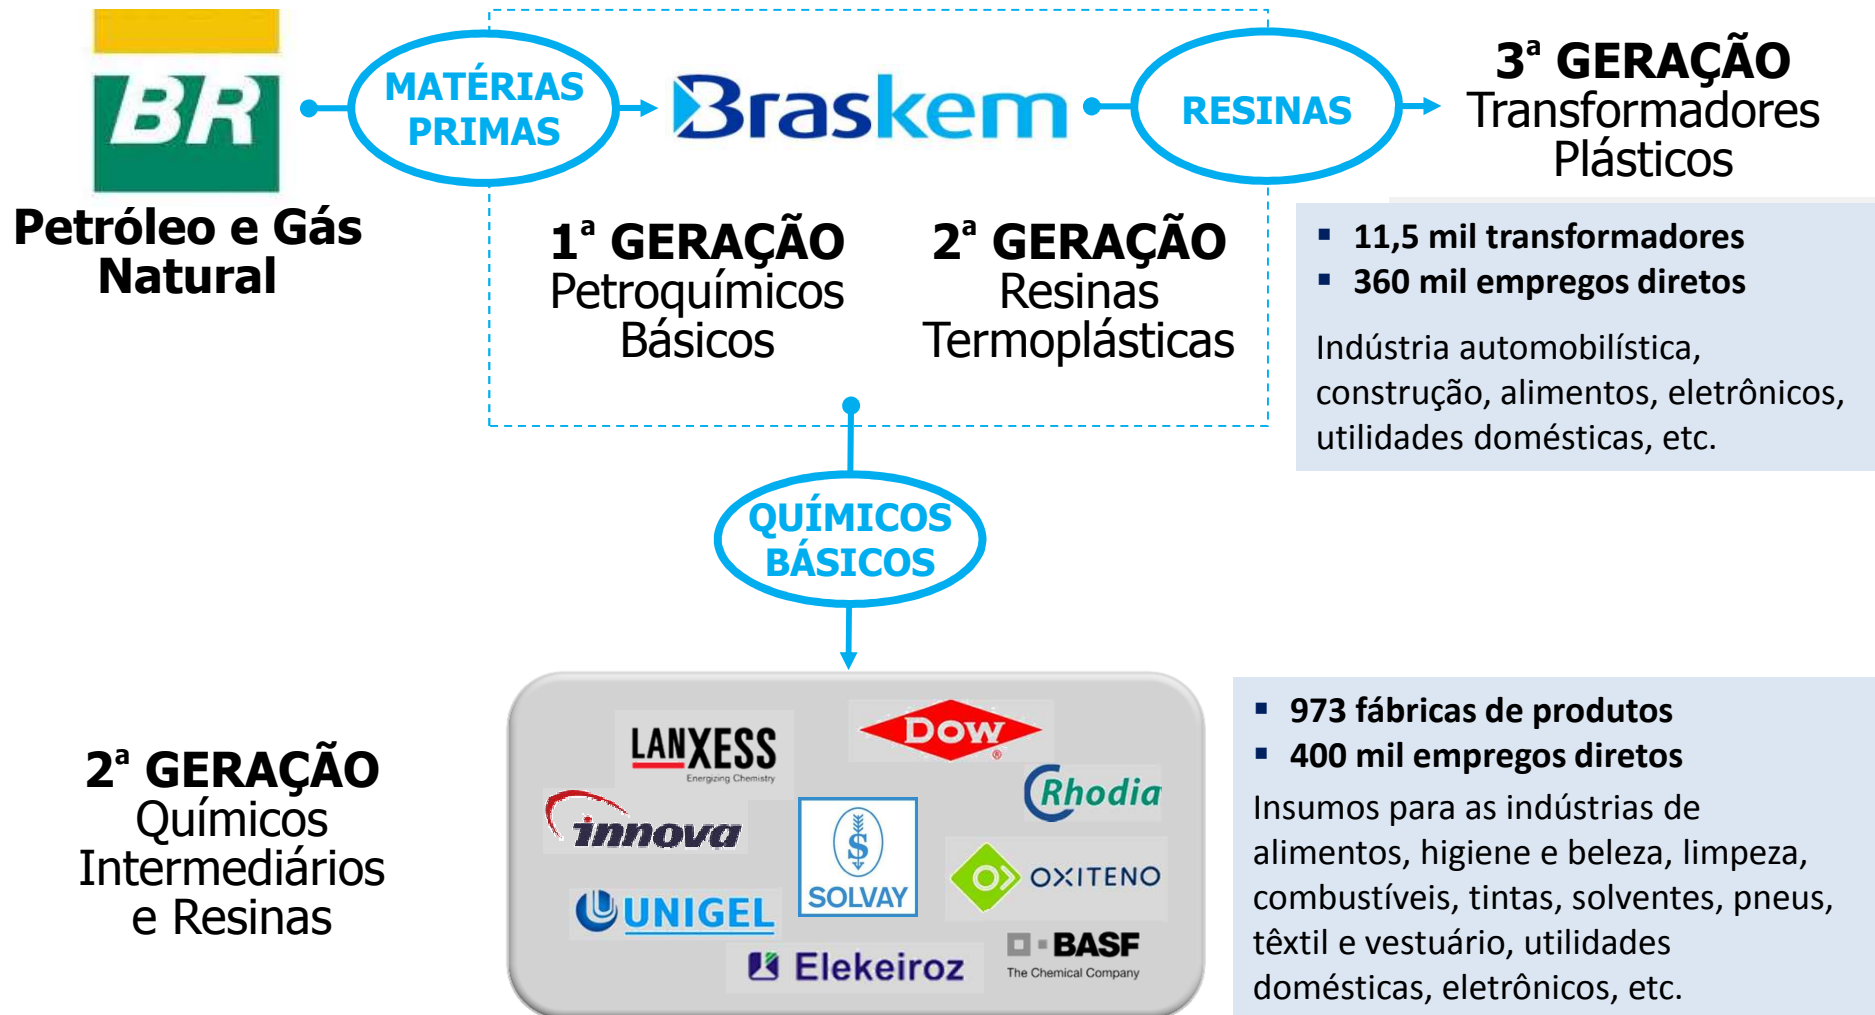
BR

Petróleo e Gás Natural

MATÉRIAS PRIMAS

Braskem

RESINAS

3ª GERAÇÃO
Transformadores Plásticos

1ª GERAÇÃO
Petroquímicos Básicos

2ª GERAÇÃO
Resinas Termoplásticas

▪ 11,5 mil transformadores
▪ 360 mil empregos diretos

Indústria automobilística, construção, alimentos, eletrônicos, utilidades domésticas, etc.

QUÍMICOS BÁSICOS

2ª GERAÇÃO
Químicos Intermediários e Resinas

LANXESS
Energizing Chemistry

Dow

Rhodia

innova

SOLVAY

OXITENO

UNIGEL

BASF
The Chemical Company

Elekeiroz

▪ 973 fábricas de produtos
▪ 400 mil empregos diretos

Insumos para as indústrias de alimentos, higiene e beleza, limpeza, combustíveis, tintas, solventes, pneus, têxtil e vestuário, utilidades domésticas, eletrônicos, etc.